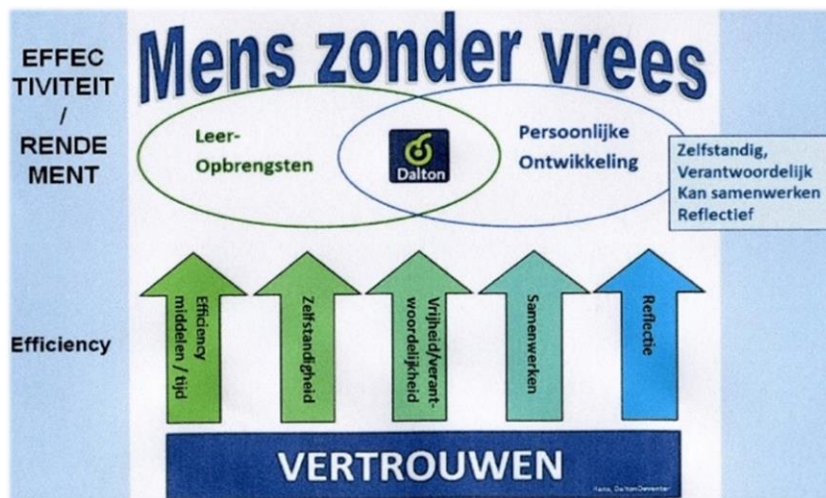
EFFEC TIVITEIT / RENDE MENT

Mens zonder vrees

Leer-Opbrengsten

Dalton

Persoonlijke Ontwikkeling

Zelfstandig, Verantwoordelijk Kan samenwerken Reflectief

Efficiency

Efficiency middelen / tijd

Zelfstandigheid

Vrijheid/verantwoordelijkheid

Samenwerken

Reflectie

VERTROUWEN

Foto: DaltonDeventer